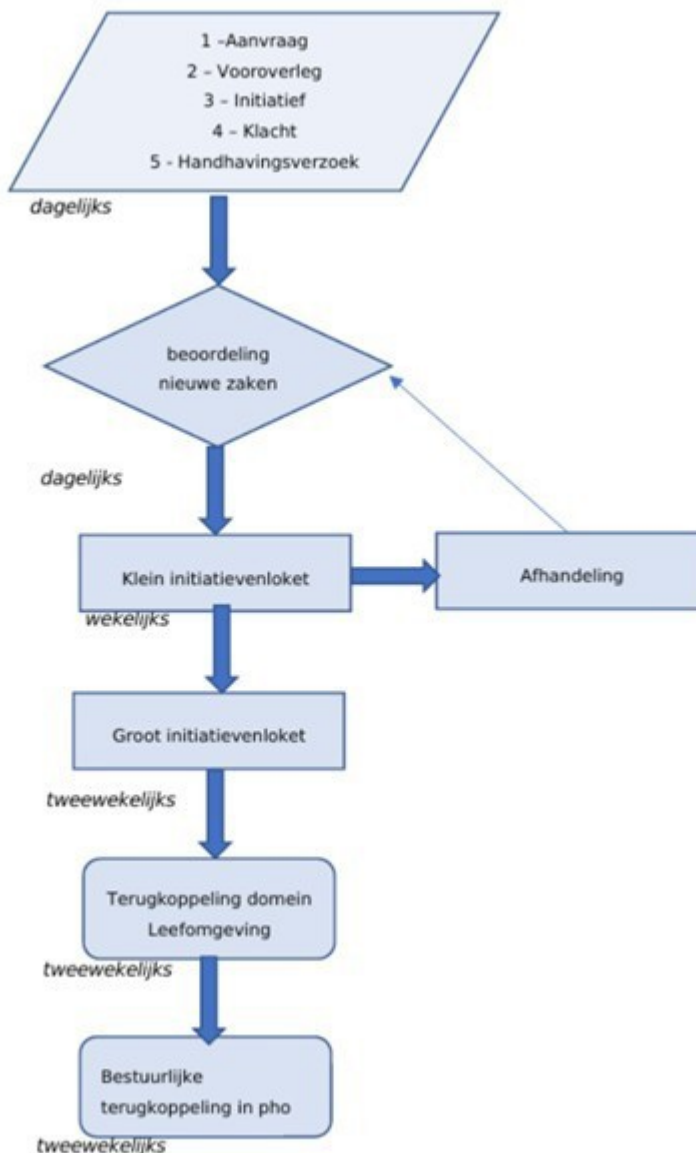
1 -Aanvraag
2 – Vooroverleg
3 – Initiatief
4 – Klacht
5 - Handhavingsverzoek

dagelijks

beoordeling nieuwe zaken

dagelijks

Klein initiatievenloket

Afhandeling

wekelijks

Groot initiatievenloket

tweewekelijks

Terugkoppeling domein Leefomgeving

tweewekelijks

Bestuurlijke terugkoppeling in pho

tweewekelijks